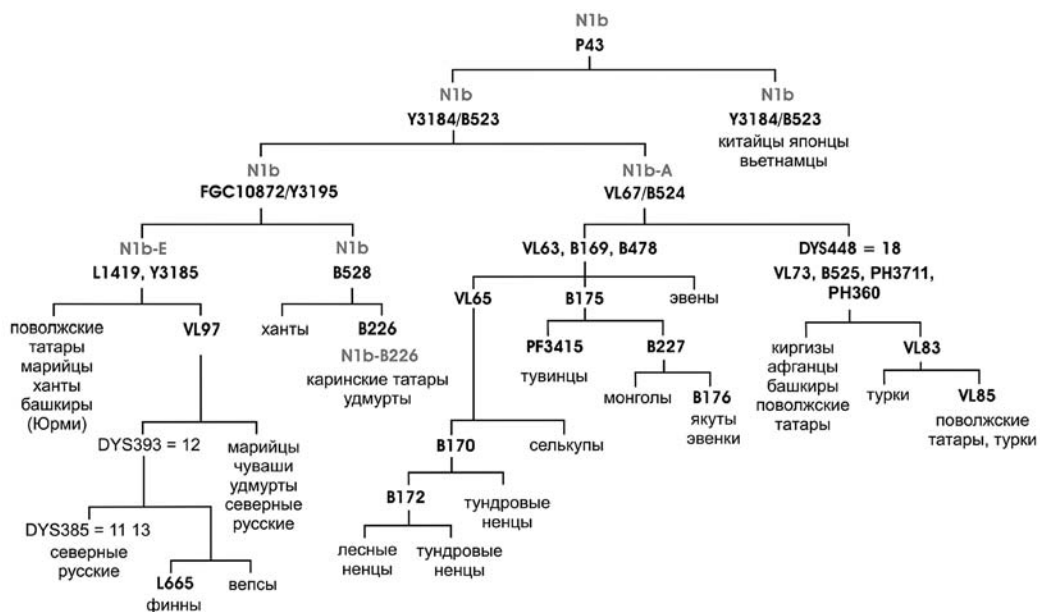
N1b
P43

N1b
Y3184/B523

N1b
Y3184/B523
китайцы японцы вьетнамцы

N1b
FGC10872/Y3195

N1b-A
VL67/B524

N1b-E
L1419, Y3185

N1b
B528

VL63, B169, B478

DYS448 = 18
VL73, B525, PH3711, PH360

поволжские татары марийцы ханты башкиры (Юрми)

VL97

ханты

B226
N1b-B226
каринские татары удмурты

VL65

B175

эвены

PF3415
тувинцы

B227

монголы

B176
якуты эвенки

киргизы афганцы башкиры поволжские татары

VL83

турки

VL85
поволжские татары, турки

DYS393 = 12

марийцы чуваши удмурты северные русские

B170

селькупы

B172

тундровые ненцы

лесные ненцы

тундровые ненцы

DYS385 = 11 13
северные русские

L665
финны

вепсы